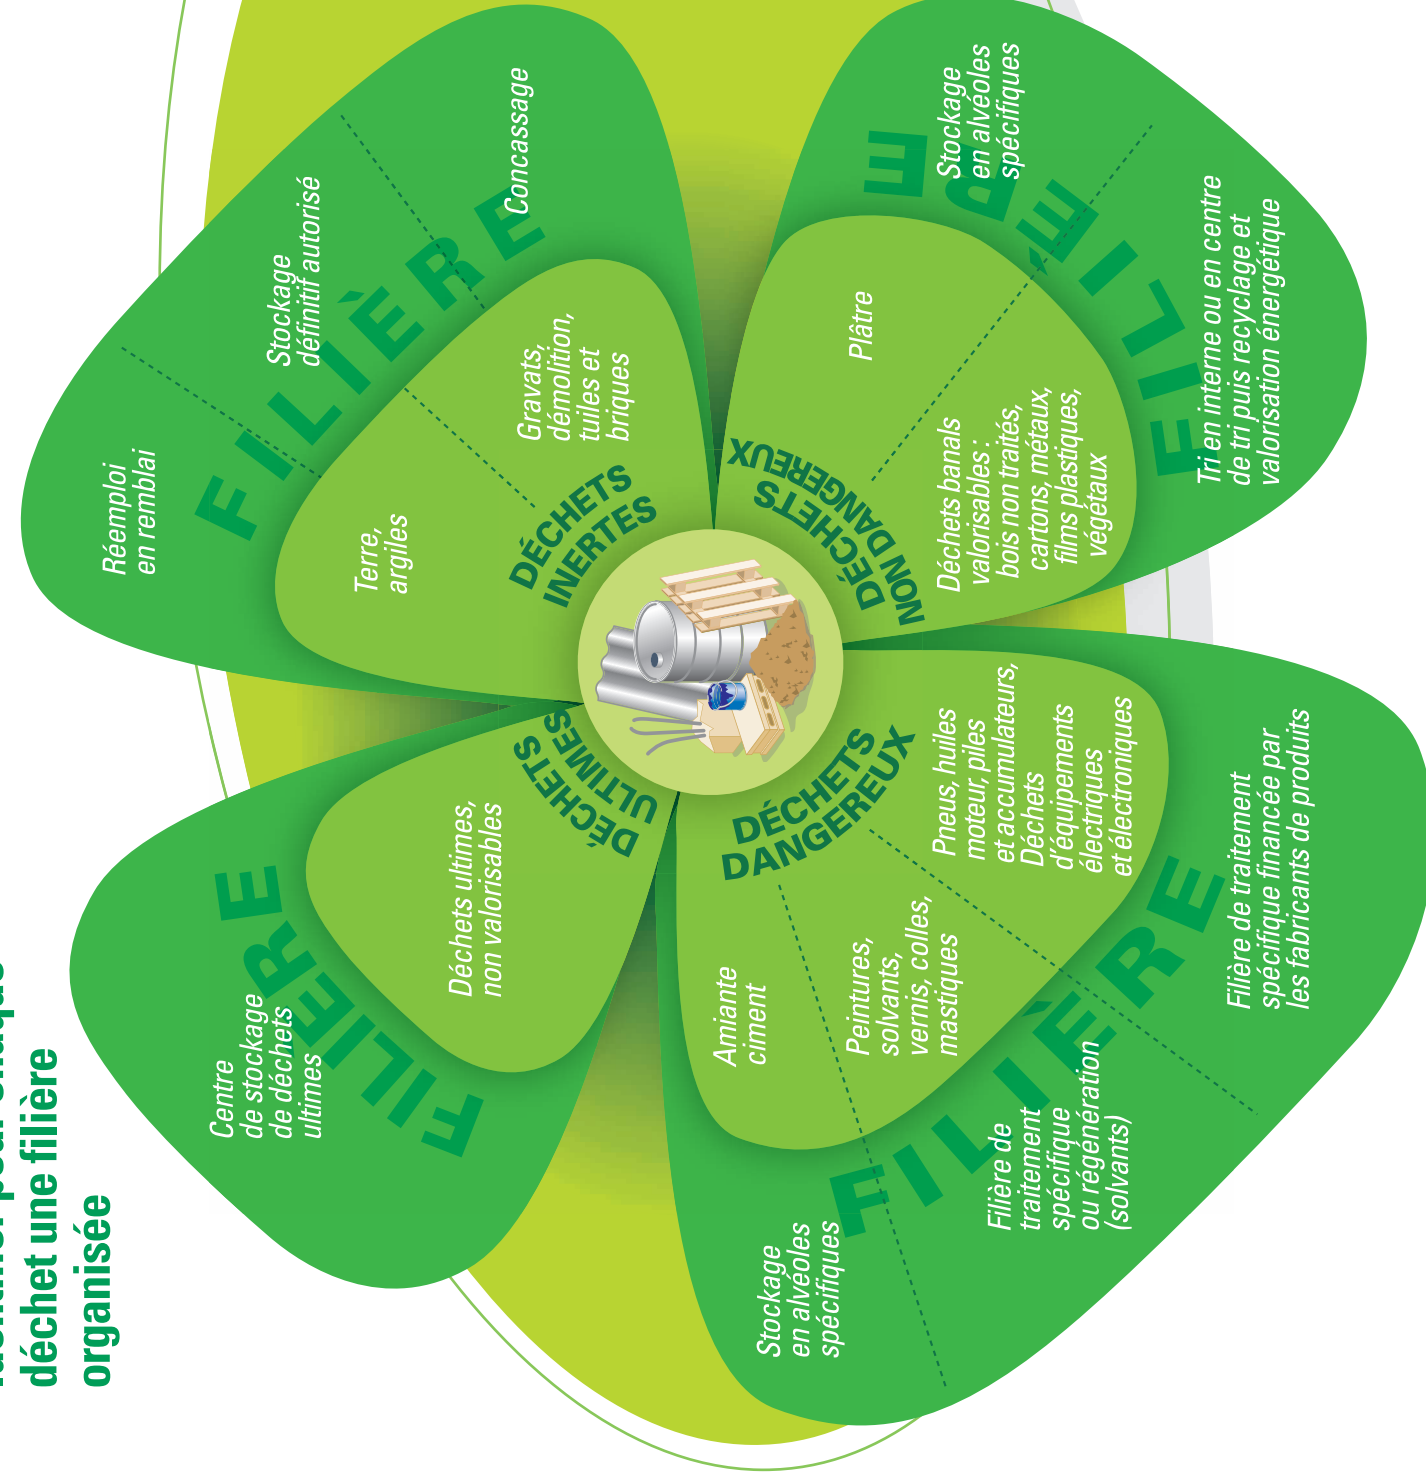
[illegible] pour chaque déchet une filière organisée

FILIÈRE

Réemploi en remblai

Stockage définitif autorisé

Concassage

Terre, argiles

Gravats, démolition, tuiles et briques

DÉCHETS INERTES

FILIÈRE

Stockage en alvéoles spécifiques

Tri en interne ou en centre de tri puis recyclage et valorisation énergétique

Plâtre

Déchets banals valorisables : bois non traités, cartons, métaux, films plastiques, végétaux

DÉCHETS NON DANGEREUX

DÉCHETS ULTIMES

Déchets ultimes, non valorisables

FILIÈRE

Centre de stockage de déchets ultimes

DÉCHETS DANGEREUX

Pneus, huiles moteur, piles et accumulateurs, Déchets d'équipements électriques et électroniques

Amiante ciment

Peintures, solvants, vernis, colles, mastiques

FILIÈRE

Filière de traitement spécifique financée par les fabricants de produits

Filière de traitement spécifique ou régénération (solvants)

Stockage en alvéoles spécifiques